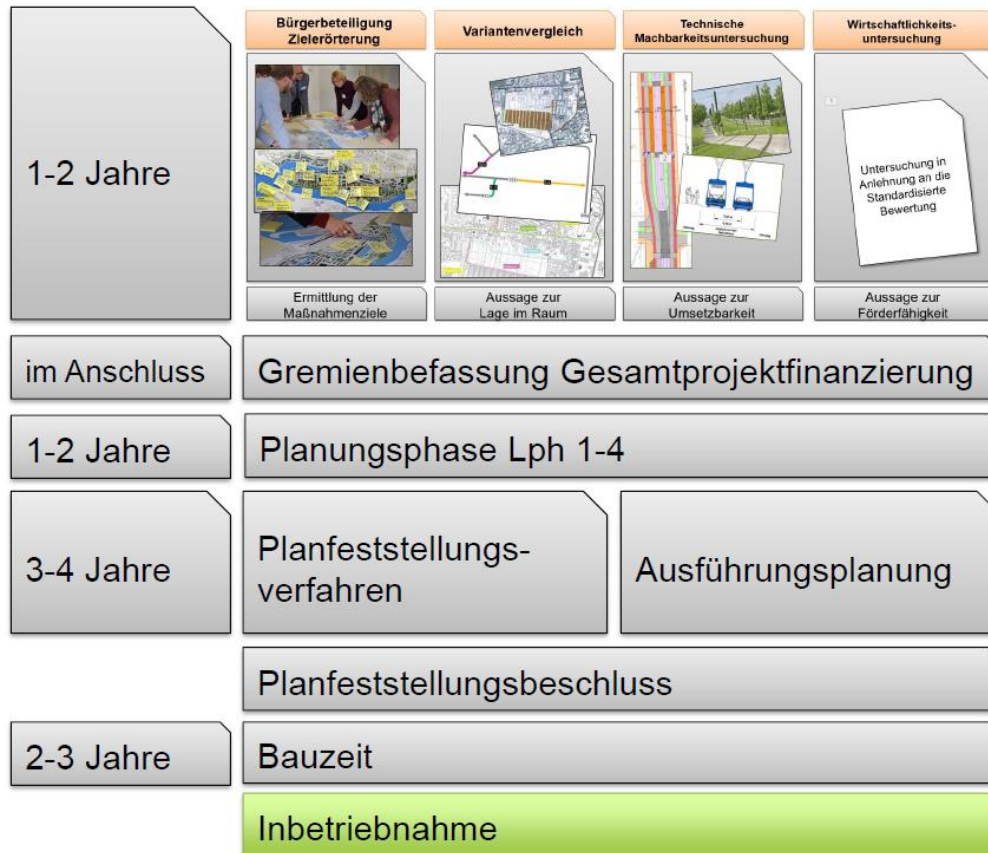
Bürgerbeteiligung Zielerörterung

Variantenvergleich

Technische Machbarkeitsuntersuchung

Wirtschaftlichkeitsuntersuchung

1-2 Jahre

Untersuchung in Anlehnung an die Standardisierte Bewertung

Ermittlung der Maßnahmenziele

Aussage zur Lage im Raum

Aussage zur Umsetzbarkeit

Aussage zur Förderfähigkeit

im Anschluss

Gremienbefassung Gesamtprojektfinanzierung

1-2 Jahre

Planungsphase Lph 1-4

3-4 Jahre

Planfeststellungsverfahren

Ausführungsplanung

Planfeststellungsbeschluss

2-3 Jahre

Bauzeit

Inbetriebnahme